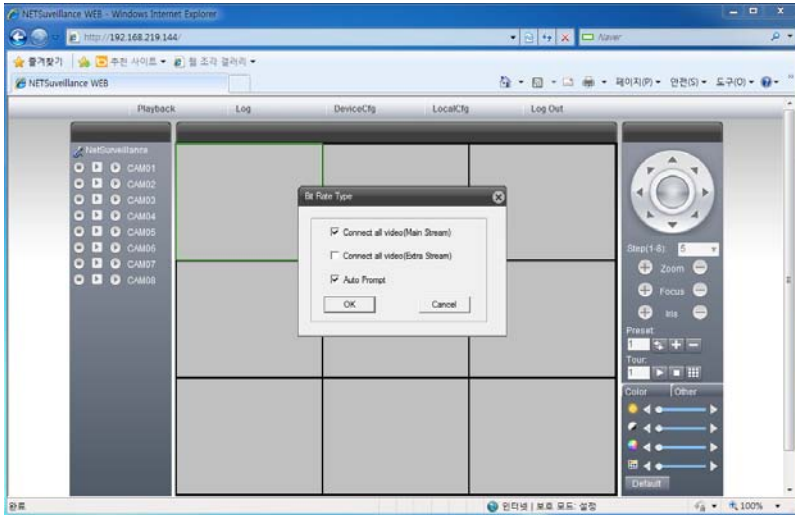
NETSurveillance WEB - Windows Internet Explorer

http://192.168.219.144/

Naver

즐겨찾기 | 추천 사이트 ▾ 웹 조각 갤러리 ▾

NETSurveillance WEB

페이지(P) ▾ 안전(S) ▾ 도구(O) ▾

Playback Log DeviceCfg LocalCfg Log Out

NetSurveillance
CAM01
CAM02
CAM03
CAM04
CAM05
CAM06
CAM07
CAM08

Bit Rate Type

☑ Connect all video(Main Stream)
☐ Connect all video(Extra Stream)
☑ Auto Prompt

OK Cancel

Step(1-8): 5

Zoom
Focus
Iris

Preset
1

Tour
1

Color Other

Default

완료

인터넷 | 보호 모드: 설정

100%